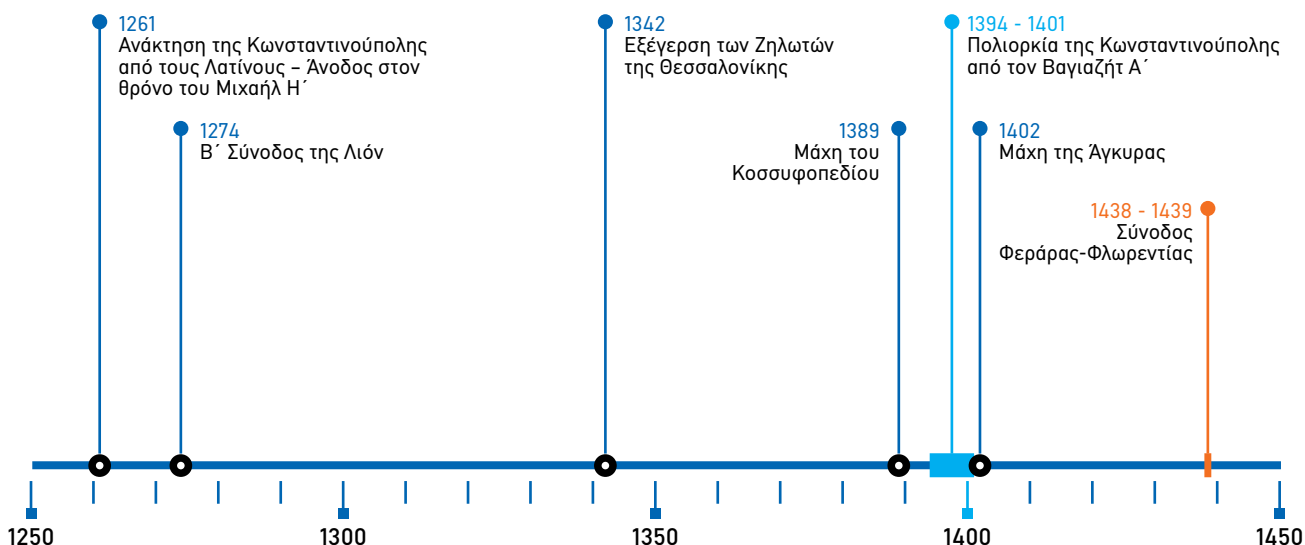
1261
Ανάκτηση της Κωνσταντινούπολης από τους Λατίνους – Άνοδος στον θρόνο του Μιχαήλ Η΄

1274
Β΄ Σύνοδος της Λιόν

1342
Εξέγερση των Ζηλωτών της Θεσσαλονίκης

1389
Μάχη του Κοσσυφοπεδίου

1394 - 1401
Πολιορκία της Κωνσταντινούπολης από τον Βαγιαζήτ Α΄

1402
Μάχη της Άγκυρας

1438 - 1439
Σύνοδος Φεράρας-Φλωρεντίας

1250
1300
1350
1400
1450